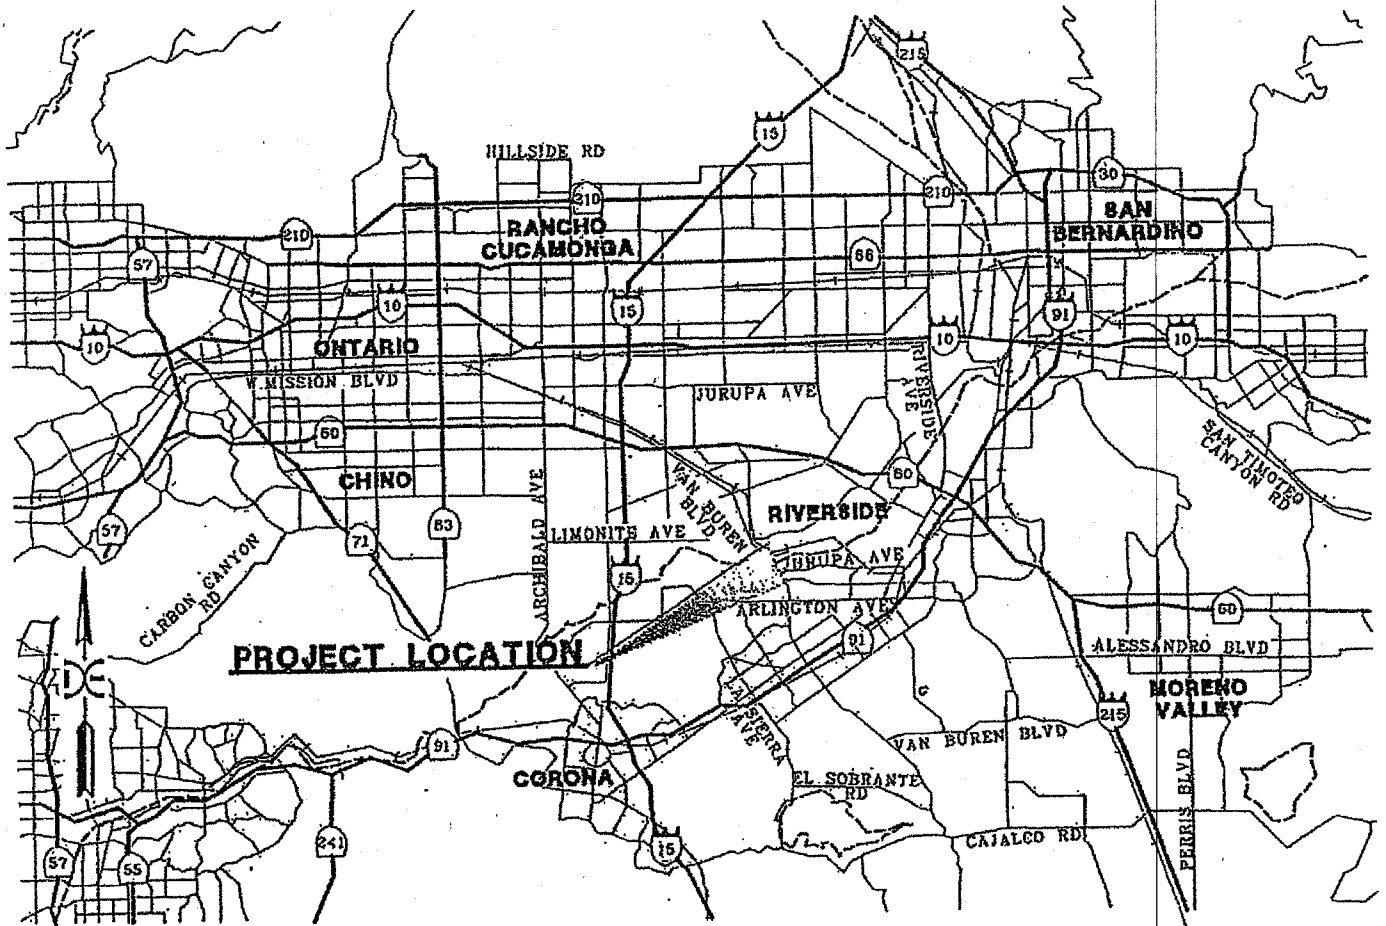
215
15
HILLSIDE RD
210
30
210
SAN BERNARDINO
RANCHO CUCAMONGA
210
66
57
10
15
91
10
10
10
ONTARIO
W.MISSION BLVD
JURUPA AVE
RIVERSIDE AVE
SAN TIMOTEO CANYON RD
60
60
CHINO
VAN BUREN BLVD
ARCHIBALD AVE
RIVERSIDE
57
71
83
LIMONITE AVE
CARBON CANYON RD
15
JURUPA AVE
ARLINGTON AVE
60
91
ALESSANDRO BLVD
PROJECT LOCATION
MORENO VALLEY
LA SIERRA AVE
215
91
VAN BUREN BLVD
CORONA
EL SOBRANTE RD
PERRIS BLVD
241
CAJALCO RD
57
55
15